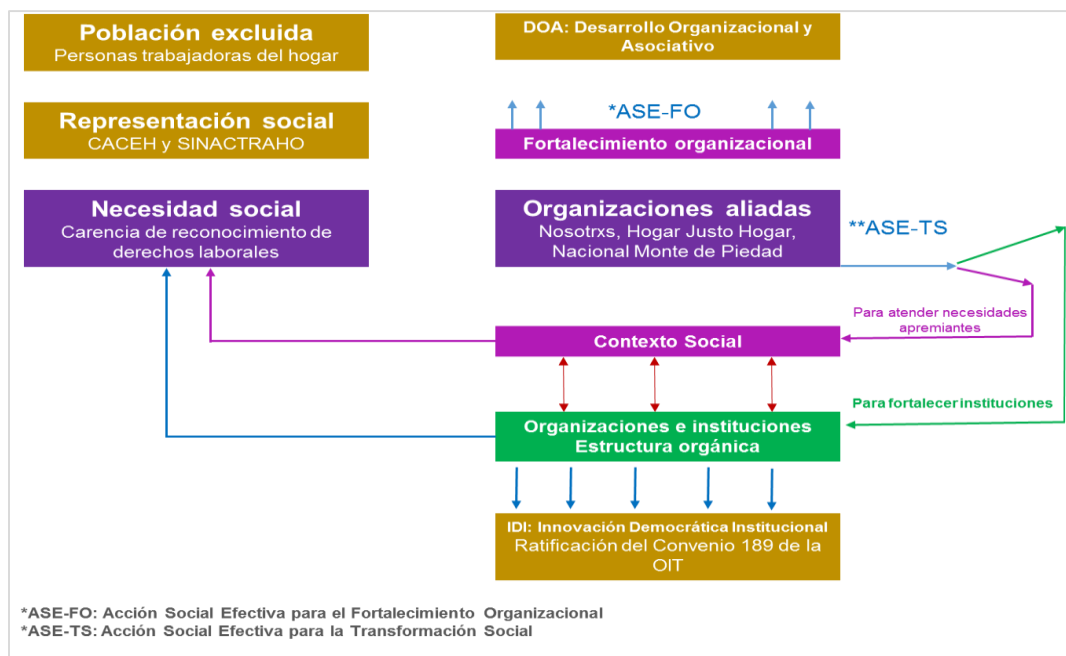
Población excluida
Personas trabajadoras del hogar

DOA: Desarrollo Organizacional y Asociativo

Representación social
CACEH y SINACTRAHO

*ASE-FO

Fortalecimiento organizacional

Necesidad social
Carencia de reconocimiento de derechos laborales

Organizaciones aliadas
Nosotrxs, Hogar Justo Hogar, Nacional Monte de Piedad

**ASE-TS

Para atender necesidades apremiantes

Contexto Social

Para fortalecer instituciones

Organizaciones e instituciones
Estructura orgánica

IDI: Innovación Democrática Institucional
Ratificación del Convenio 189 de la OIT

*ASE-FO: Acción Social Efectiva para el Fortalecimiento Organizacional
*ASE-TS: Acción Social Efectiva para la Transformación Social